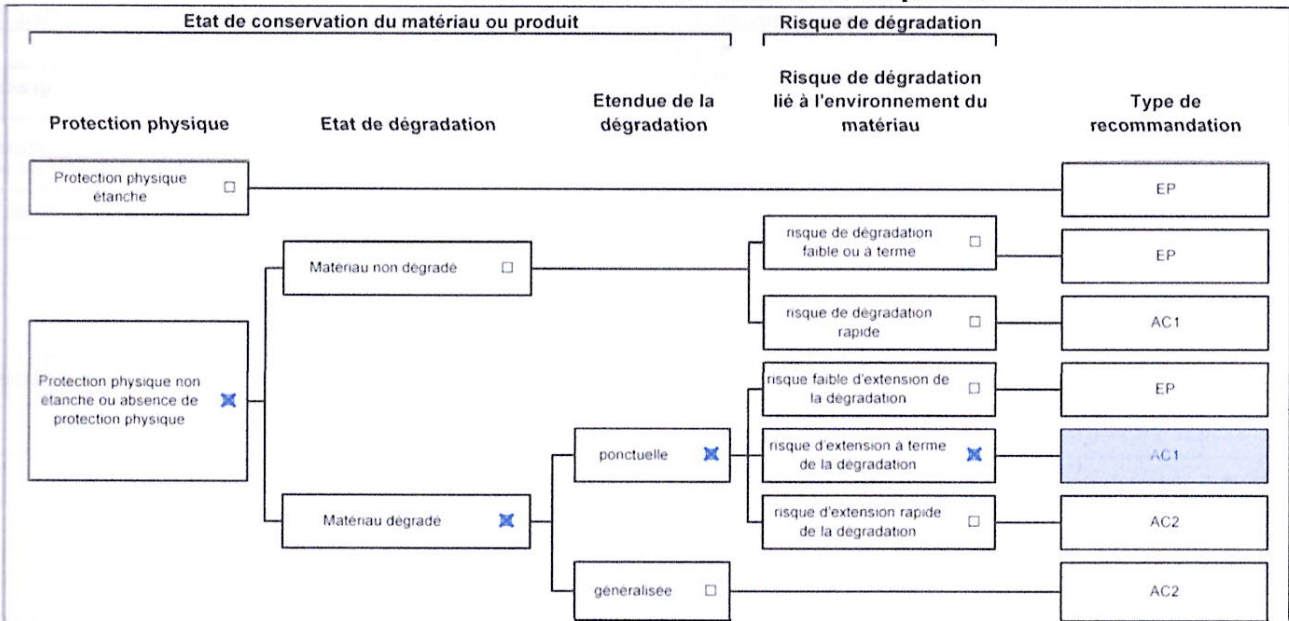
Etat de conservation du matériau ou produit

Risque de dégradation

Protection physique

Etat de dégradation

Etendue de la dégradation

Risque de dégradation lié à l'environnement du matériau

Type de recommandation

Protection physique étanche ☐

EP

Matériau non dégradé ☐

risque de dégradation faible ou à terme ☐

EP

risque de dégradation rapide ☐

AC1

Protection physique non étanche ou absence de protection physique ☒

risque faible d'extension de la dégradation ☐

EP

ponctuelle ☒

risque d'extension à terme de la dégradation ☒

AC1

Matériau dégradé ☒

risque d'extension rapide de la dégradation ☐

AC2

généralisée ☐

AC2